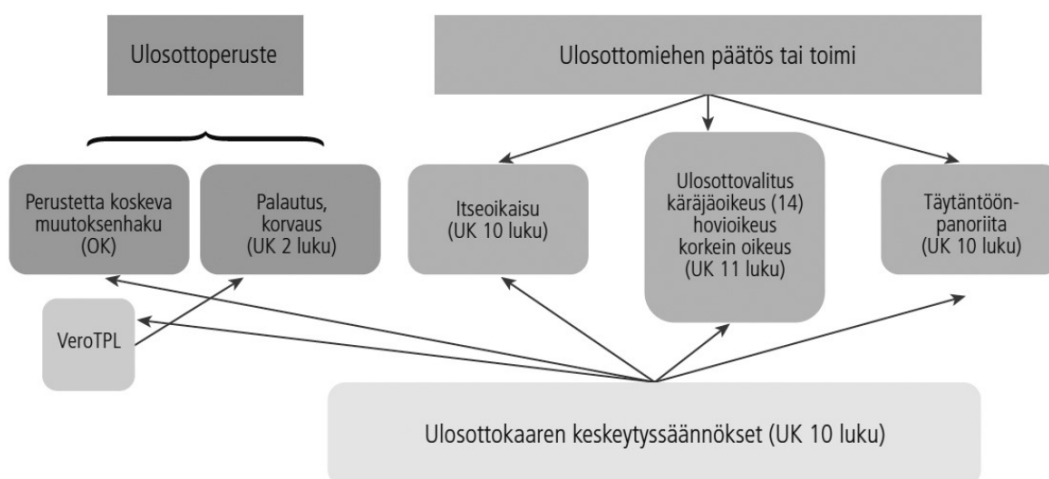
Ulosottoperuste

Ulosottomiehen päätös tai toimi

Perustetta koskeva muutoksenhaku (OK)

Palautus, korvaus (UK 2 luku)

Itseoikaisu (UK 10 luku)

Ulosottovalitus käräjäoikeus (14) hovioikeus korkein oikeus (UK 11 luku)

Täytäntöönpanoriita (UK 10 luku)

VeroTPL

Ulosottokaaren keskeytyssäännökset (UK 10 luku)